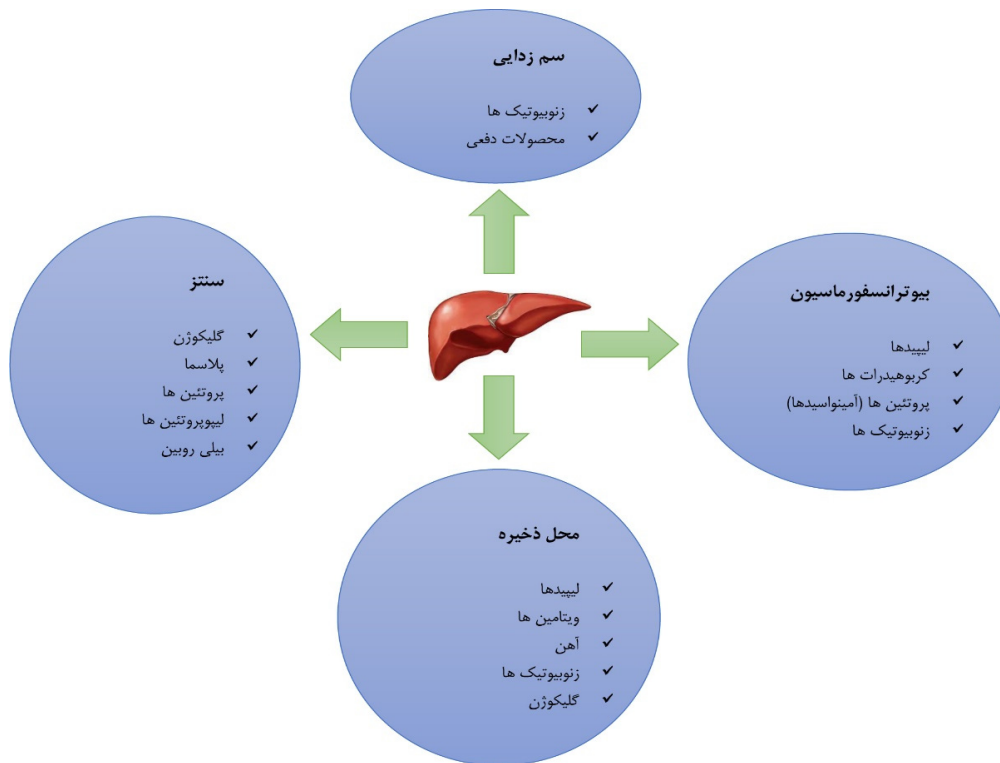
سم زدایی

✓ زنوبیوتیک ها
✓ محصولات دفعی

سنتز

✓ گلیکوژن
✓ پلاسما
✓ پروتئین ها
✓ لیپوپروتئین ها
✓ بیلی روبین

بیوترانسفورماسیون

✓ لیپیدها
✓ کربوهیدرات ها
✓ پروتئین ها (آمینواسیدها)
✓ زنوبیوتیک ها

محل ذخیره

✓ لیپیدها
✓ ویتامین ها
✓ آهن
✓ زنوبیوتیک ها
✓ گلیکوژن